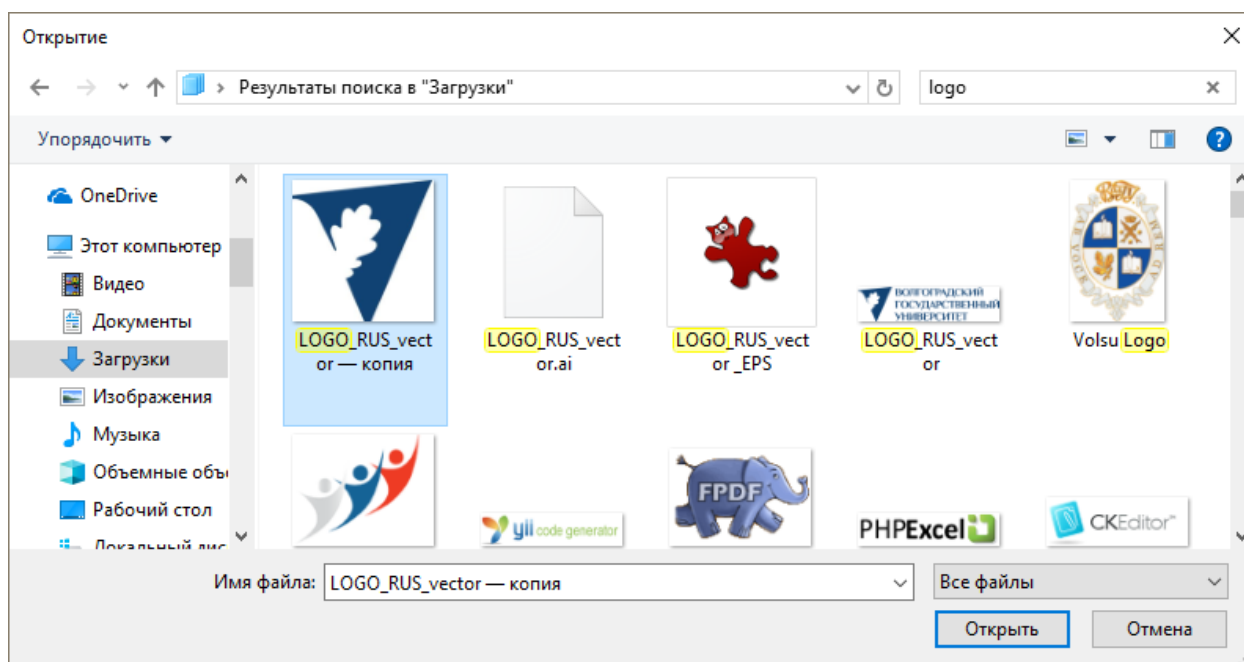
Открытие

Результаты поиска в "Загрузки"

logo

Упорядочить

OneDrive
Этот компьютер
Видео
Документы
Загрузки
Изображения
Музыка
Объемные объ
Рабочий стол
Локальный дис

LOGO_RUS_vector — копия

LOGO_RUS_vector.ai

LOGO_RUS_vector _EPS

ВОЛГОГРАДСКИЙ ГОСУДАРСТВЕННЫЙ УНИВЕРСИТЕТ

LOGO_RUS_vector

Volsu Logo

yii code generator

FPDF

PHPExcel

CKEditor

Имя файла: LOGO_RUS_vector — копия

Все файлы

Открыть

Отмена